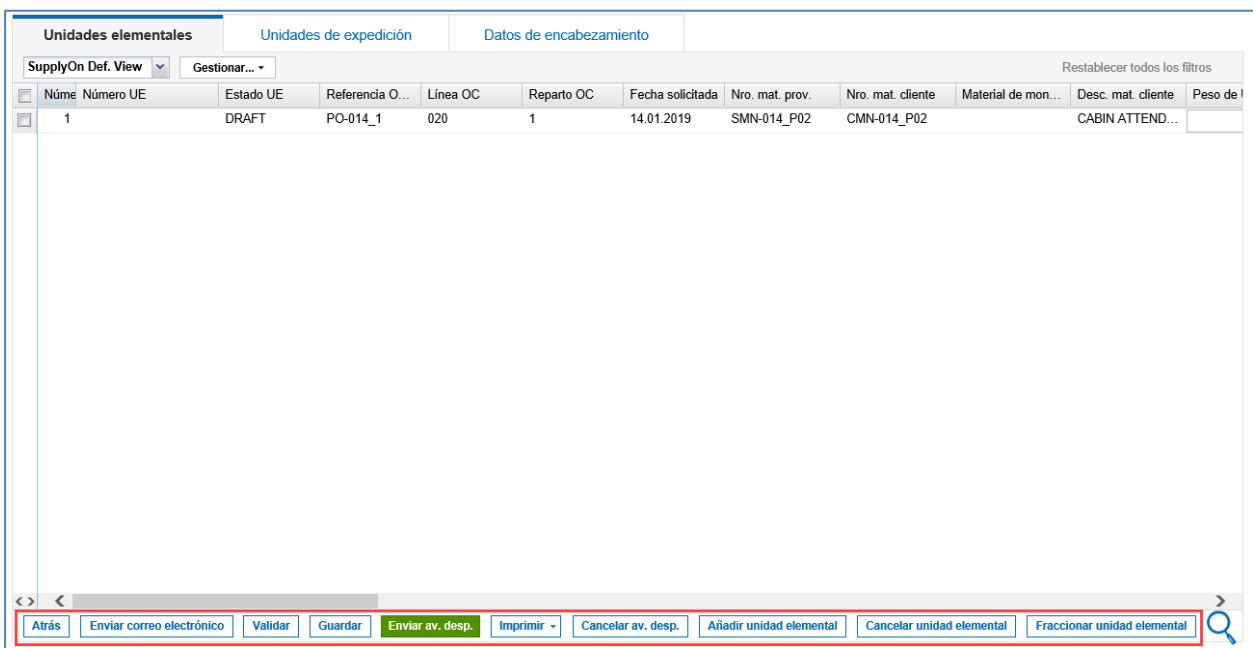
Unidades elementales | Unidades de expedición | Datos de encabezamiento

SupplyOn Def. View | Gestionar... | Restablecer todos los filtros

| Núme | Número UE | Estado UE | Referencia O... | Línea OC | Reparto OC | Fecha solicitada | Nro. mat. prov. | Nro. mat. cliente | Material de mon... | Desc. mat. cliente | Peso de |
|---|---|---|---|---|---|---|---|---|---|---|---|
| 1 | | DRAFT | PO-014_1 | 020 | 1 | 14.01.2019 | SMN-014_P02 | CMN-014_P02 | | CABIN ATTEND... | |

Atrás | Enviar correo electrónico | Validar | Guardar | Enviar av. desp. | Imprimir | Cancelar av. desp. | Añadir unidad elemental | Cancelar unidad elemental | Fraccionar unidad elemental